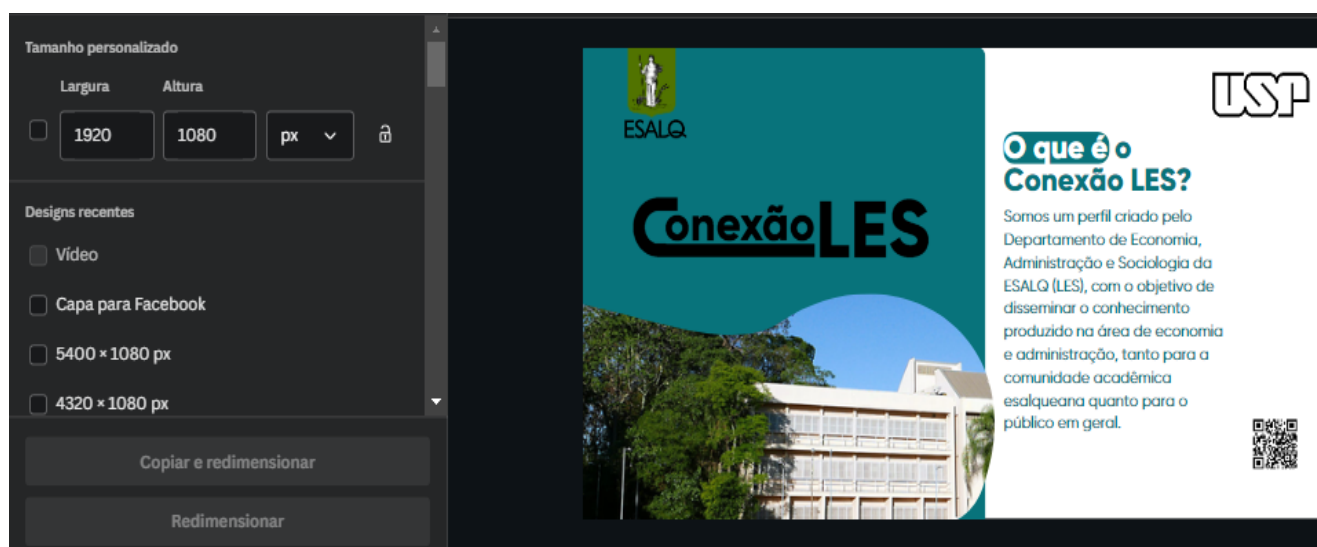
Tamanho personalizado

Largura Altura

1920 1080 px

Designs recentes

Vídeo

Capa para Facebook

5400 × 1080 px

4320 × 1080 px

Copiar e redimensionar

Redimensionar

ESALQ

ConexãoLES

USP

O que é o Conexão LES?

Somos um perfil criado pelo Departamento de Economia, Administração e Sociologia da ESALQ (LES), com o objetivo de disseminar o conhecimento produzido na área de economia e administração, tanto para a comunidade acadêmica esalqueana quanto para o público em geral.